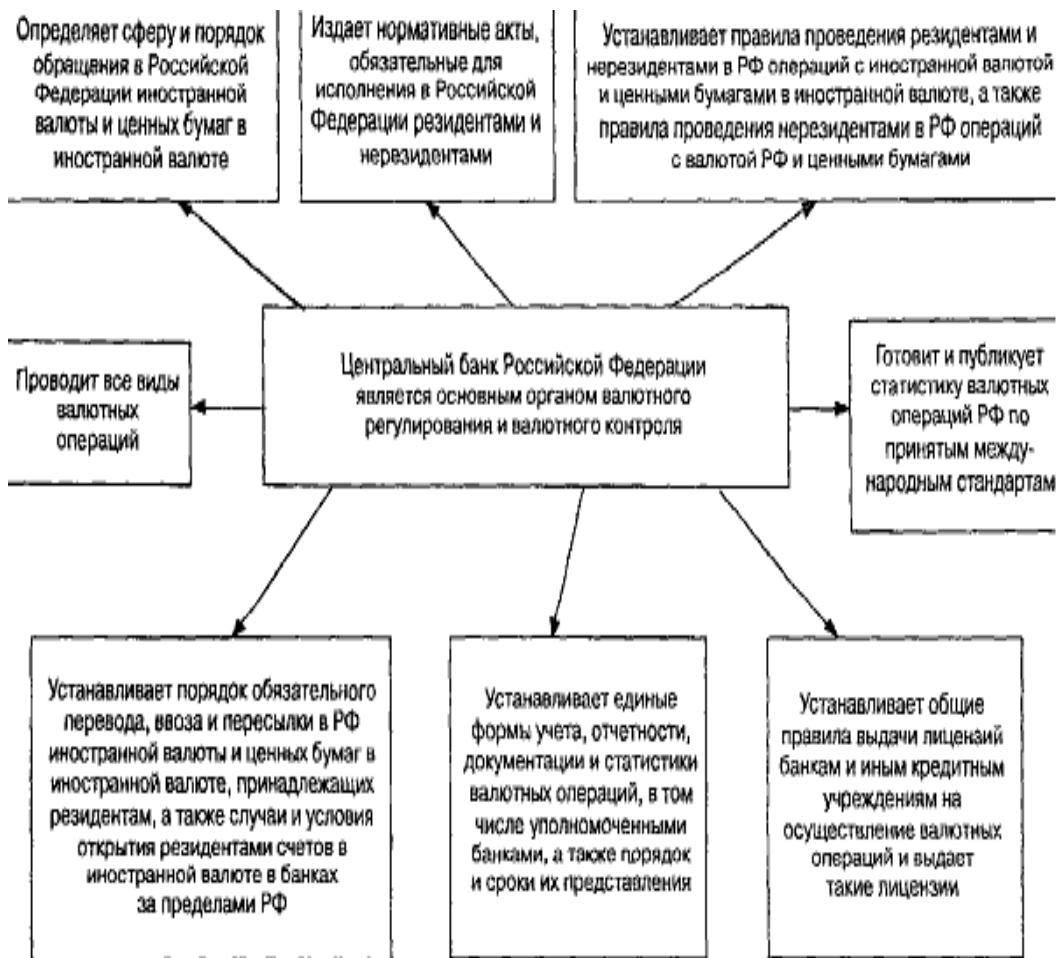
Определяет сферу и порядок обращения в Российской Федерации иностранной валюты и ценных бумаг в иностранной валюте

Издает нормативные акты, обязательные для исполнения в Российской Федерации резидентами и нерезидентами

Устанавливает правила проведения резидентами и нерезидентами в РФ операций с иностранной валютой и ценными бумагами в иностранной валюте, а также правила проведения нерезидентами в РФ операций с валютой РФ и ценными бумагами

Проводит все виды валютных операций

Центральный банк Российской Федерации является основным органом валютного регулирования и валютного контроля

Готовит и публикует статистику валютных операций РФ по принятым международным стандартам

Устанавливает порядок обязательного перевода, ввоза и пересылки в РФ иностранной валюты и ценных бумаг в иностранной валюте, принадлежащих резидентам, а также случаи и условия открытия резидентами счетов в иностранной валюте в банках за пределами РФ

Устанавливает единые формы учета, отчетности, документации и статистики валютных операций, в том числе уполномоченными банками, а также порядок и сроки их представления

Устанавливает общие правила выдачи лицензий банкам и иным кредитным учреждениям на осуществление валютных операций и выдает такие лицензии